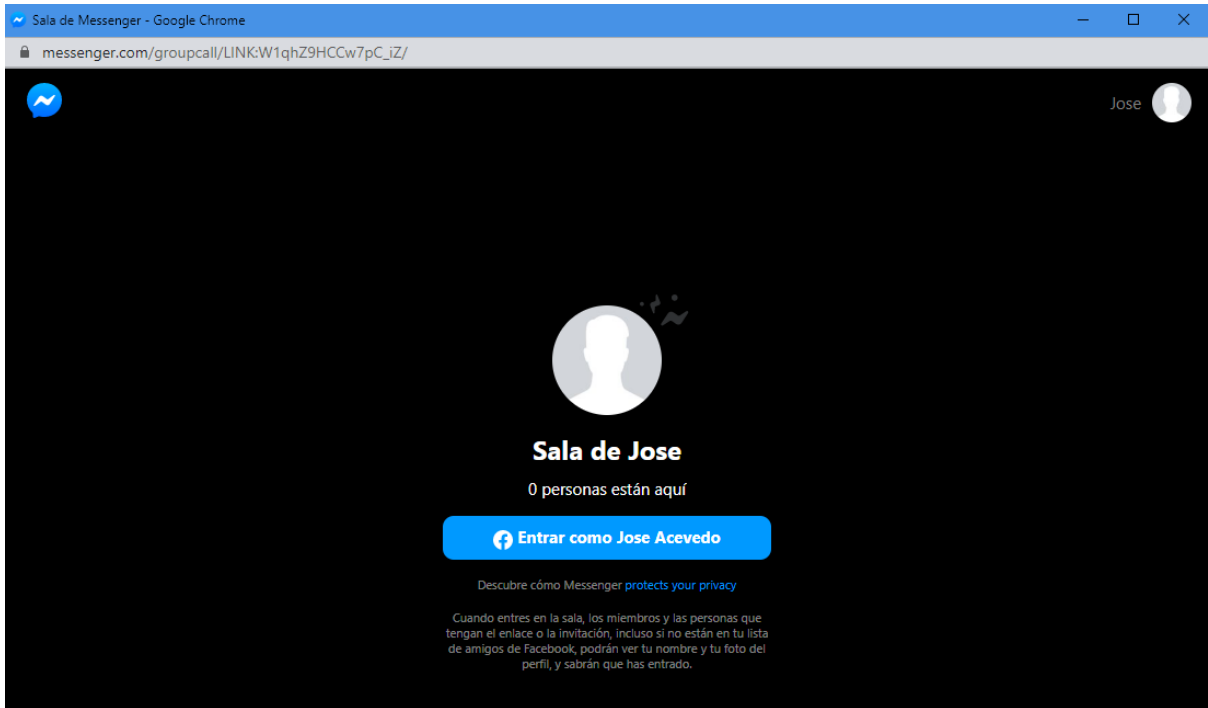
Sala de Messenger - Google Chrome

messenger.com/groupcall/LINK:W1qhZ9HCCw7pC_iZ/

Jose

Sala de Jose

0 personas están aquí

Entrar como Jose Acevedo

Descubre cómo Messenger protects your privacy

Cuando entres en la sala, los miembros y las personas que tengan el enlace o la invitación, incluso si no están en tu lista de amigos de Facebook, podrán ver tu nombre y tu foto del perfil, y sabrán que has entrado.